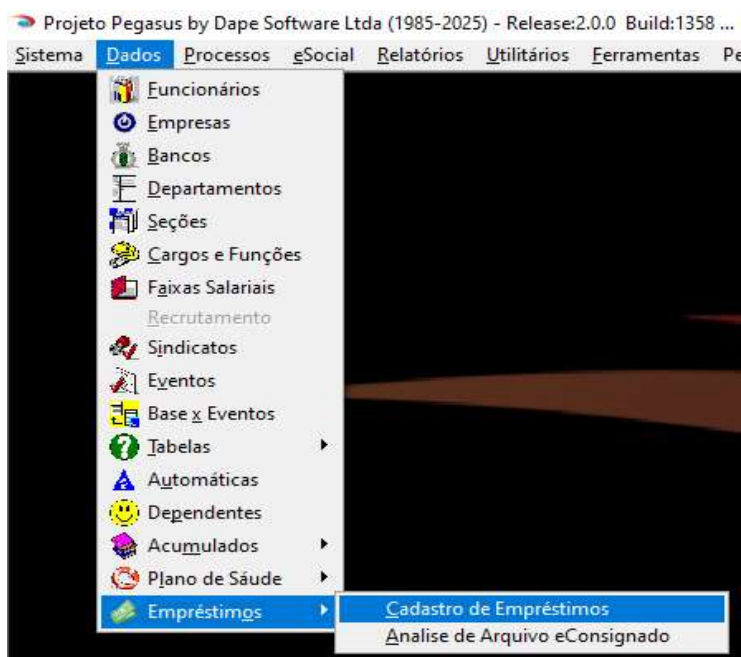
Projeto Pegasus by Dape Software Ltda (1985-2025) - Release:2.0.0 Build:1358 ...

Sistema Dados Processos eSocial Relatórios Utilitários Ferramentas Pe

Funcionários
Empresas
Bancos
Departamentos
Seções
Cargos e Funções
Faixas Salariais
Recrutamento
Sindicatos
Eventos
Base x Eventos
Tabelas
Automáticas
Dependentes
Acumulados
Plano de Sáude
Empréstimos

Cadastro de Empréstimos
Analise de Arquivo eConsignado